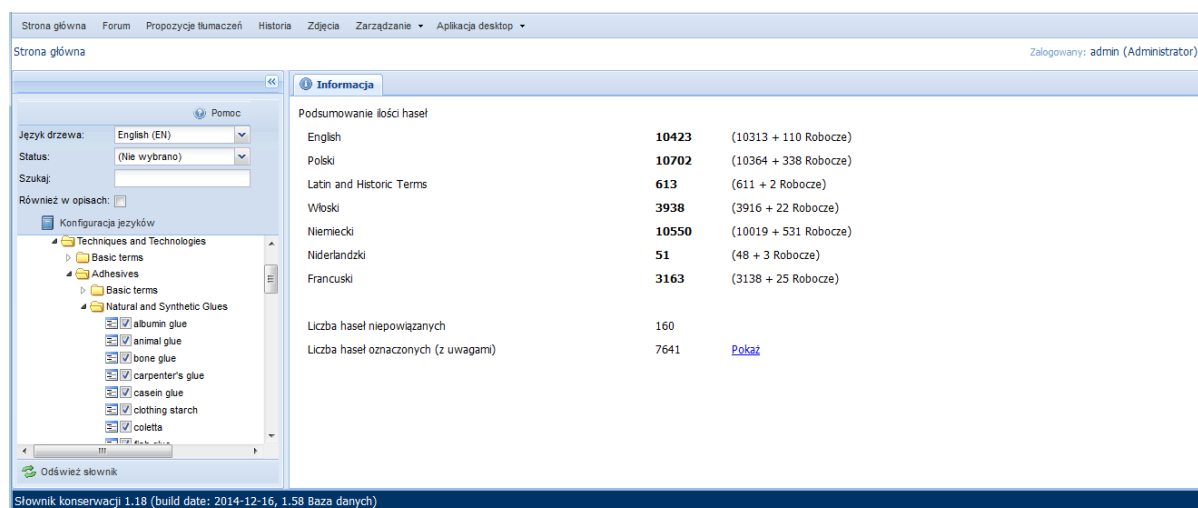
Strona główna Forum Propozycje tłumaczeń Historia Zdjęcia Zarządzanie ▾ Aplikacja desktop ▾

Strona główna

Zalogowany: admin (Administrator)

Pomoc

Język drzewa: English (EN)

Status: (Nie wybrano)

Szukaj:

Również w opisach:

Konfiguracja języków

Techniques and Technologies
Basic terms
Adhesives
Basic terms
Natural and Synthetic Glues
albumin glue
animal glue
bone glue
carpenter's glue
casein glue
clothing starch
coletta
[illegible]

Odśwież słownik

Informacja

Podsumowanie ilości haseł

| | | |
|---|---|---|
| English | **10423** | (10313 + 110 Robocze) |
| Polski | **10702** | (10364 + 338 Robocze) |
| Latin and Historic Terms | **613** | (611 + 2 Robocze) |
| Włoski | **3938** | (3916 + 22 Robocze) |
| Niemiecki | **10550** | (10019 + 531 Robocze) |
| Niderlandzki | **51** | (48 + 3 Robocze) |
| Francuski | **3163** | (3138 + 25 Robocze) |

Liczba haseł niepowiązanych 160
Liczba haseł oznaczonych (z uwagami) 7641 Pokaż

Słownik konserwacji 1.18 (build date: 2014-12-16, 1.58 Baza danych)